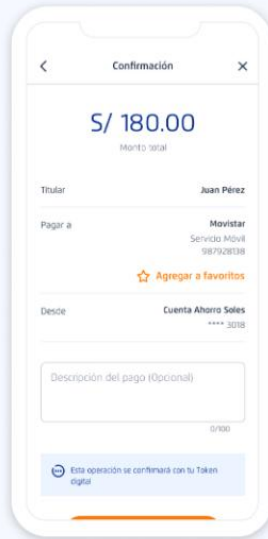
Confirmación

S/ 180.00
Monto total

Titular
Juan Pérez

Pagar a
Movistar
Servicio Móvil
987928138

Agregar a favoritos

Desde
Cuenta Ahorro Soles
**** 3018

Descripción del pago (Opcional)
0/100

Esta operación se confirmará con tu Token digital